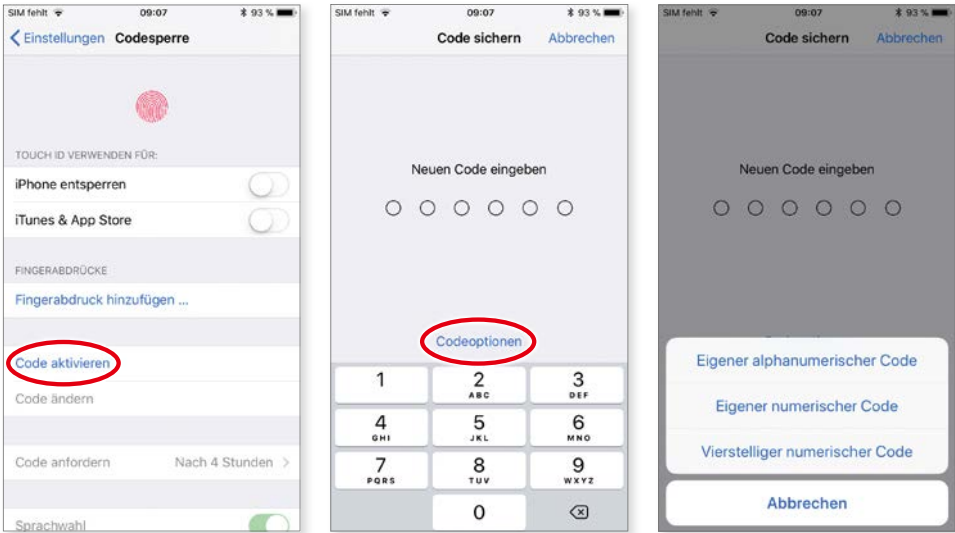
SIM fehlt 09:07 93 %

Einstellungen Codesperre

TOUCH ID VERWENDEN FÜR:

iPhone entsperren

iTunes & App Store

FINGERABDRÜCKE

Fingerabdruck hinzufügen ...

Code aktivieren

Code ändern

Code anfordern Nach 4 Stunden

Sprachwahl

SIM fehlt 09:07 93 %

Code sichern Abbrechen

Neuen Code eingeben

Codeoptionen

1
2 ABC
3 DEF
4 GHI
5 JKL
6 MNO
7 PQRS
8 TUV
9 WXYZ
0

SIM fehlt 09:07 93 %

Code sichern Abbrechen

Neuen Code eingeben

Eigener alphanumerischer Code

Eigener numerischer Code

Vierstelliger numerischer Code

Abbrechen